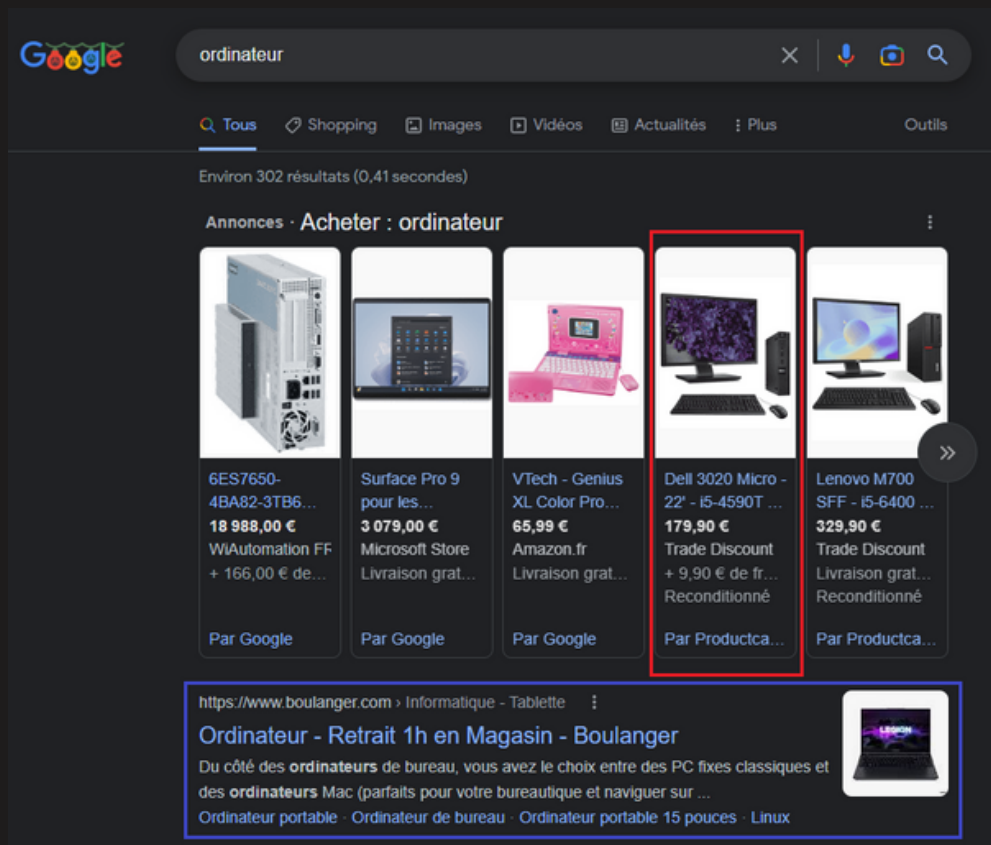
Google

ordinateur

Tous Shopping Images Vidéos Actualités Plus Outils

Environ 302 résultats (0,41 secondes)

Annonces · Acheter : ordinateur

6ES7650-4BA82-3TB6...
18 988,00 €
WiAutomation FF
+ 166,00 € de...
Par Google

Surface Pro 9 pour les...
3 079,00 €
Microsoft Store
Livraison grat...
Par Google

VTech - Genius XL Color Pro...
65,99 €
Amazon.fr
Livraison grat...
Par Google

Dell 3020 Micro - 22' - i5-4590T ...
179,90 €
Trade Discount
+ 9,90 € de fr...
Reconditionné
Par Productca...

Lenovo M700 SFF - i5-6400 ...
329,90 €
Trade Discount
Livraison grat...
Reconditionné
Par Productca...

https://www.boulanger.com › Informatique - Tablette

Ordinateur - Retrait 1h en Magasin - Boulanger

Du côté des ordinateurs de bureau, vous avez le choix entre des PC fixes classiques et des ordinateurs Mac (parfaits pour votre bureautique et naviguer sur ...

Ordinateur portable · Ordinateur de bureau · Ordinateur portable 15 pouces · Linux

LEGION